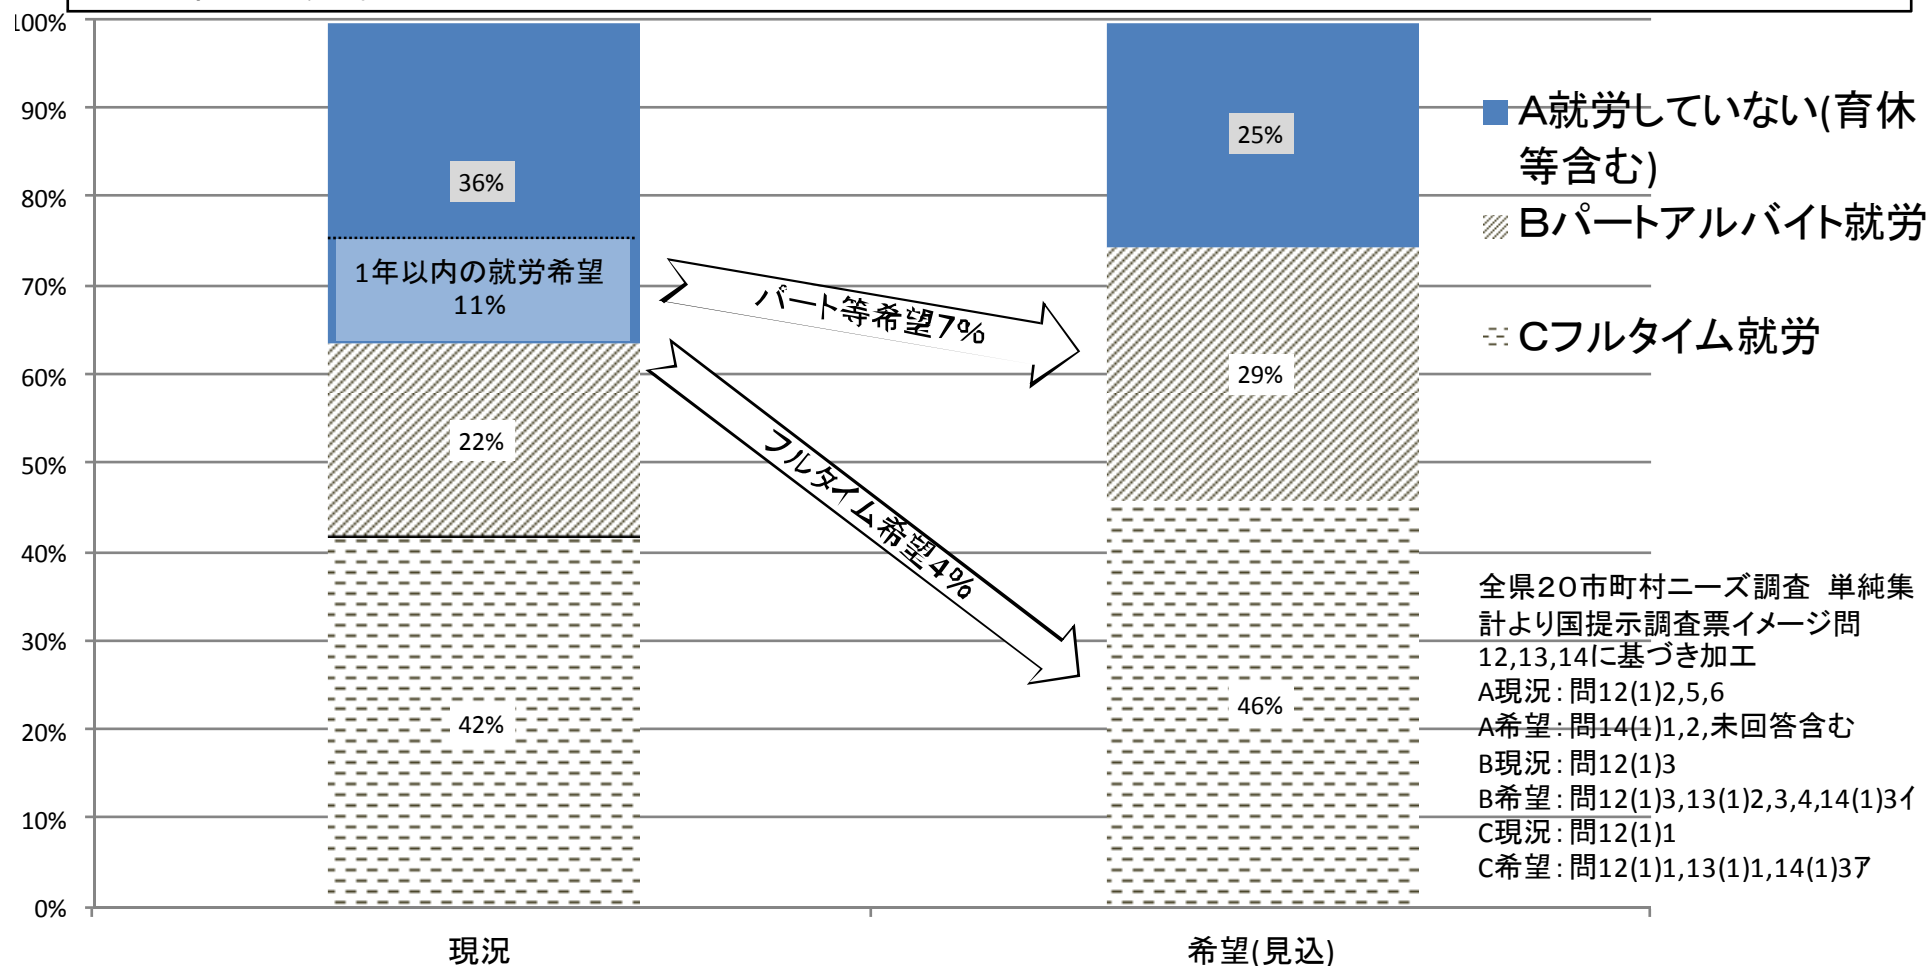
100%
90%
80%
70%
60%
50%
40%
30%
20%
10%
0%

36%
1年以内の就労希望
11%
22%
42%

パート等希望7%
フルタイム希望4%

25%
29%
46%

現況
希望(見込)

A就労していない(育休等含む)
Bパートアルバイト就労
Cフルタイム就労

全県20市町村ニーズ調査 単純集計より国提示調査票イメージ問12,13,14に基づき加工
A現況：問12(1)2,5,6
A希望：問14(1)1,2,未回答含む
B現況：問12(1)3
B希望：問12(1)3,13(1)2,3,4,14(1)3イ
C現況：問12(1)1
C希望：問12(1)1,13(1)1,14(1)3ア